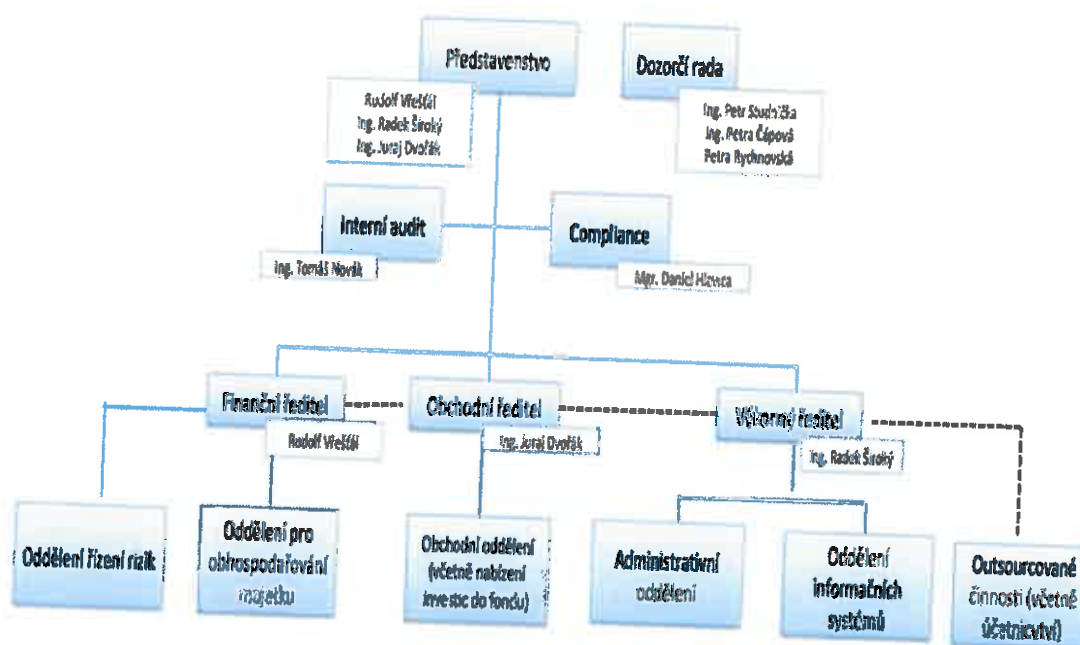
Představenstvo

Rudolf Vřeštál
Ing. Radek Široký
Ing. Juraj Dvořák

Dozorčí rada

Ing. Petr Soudníčka
Ing. Petra Čápová
Petra Rychnovská

Interní audit

Ing. Tomáš Novák

Compliance

Mgr. Daniel Hlavica

Finanční ředitel

Rudolf Vřeštál

Obchodní ředitel

Ing. Juraj Dvořák

Výkonný ředitel

Ing. Radek Široký

Oddělení řízení rizik

Oddělení pro obhospodařování majetku

Obchodní oddělení (včetně nabízení investic do fondu)

Administrativní oddělení

Oddělení informačních systémů

Outsourcované činnosti (včetně účetnictví)